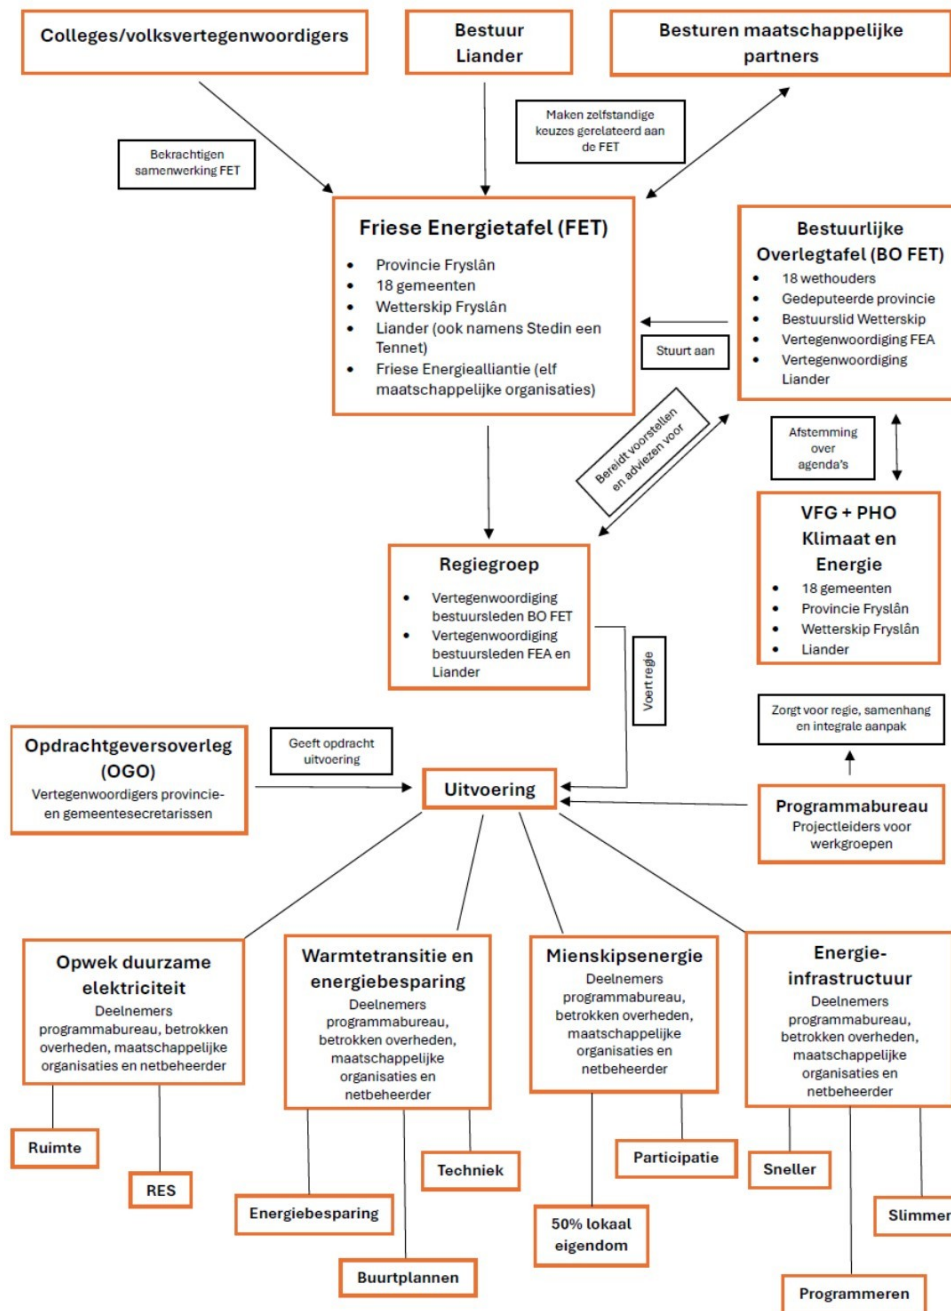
Colleges/volksvertegenwoordigers

Bestuur Liander

Besturen maatschappelijke partners

Bekrachtigen samenwerking FET

Maken zelfstandige keuzes gerelateerd aan de FET

Friese Energietafel (FET)
- Provincie Fryslân
- 18 gemeenten
- Wetterskip Fryslân
- Liander (ook namens Stedin een Tennet)
- Friese Energiealliantie (elf maatschappelijke organisaties)

Bestuurlijke Overlegtafel (BO FET)
- 18 wethouders
- Gedeputeerde provincie
- Bestuurslid Wetterskip
- Vertegenwoordiging FEA
- Vertegenwoordiging Liander

Stuurt aan

Bereidt voorstellen en adviezen voor

Afstemming over agenda's

VFG + PHO Klimaat en Energie
- 18 gemeenten
- Provincie Fryslân
- Wetterskip Fryslân
- Liander

Regiegroep
- Vertegenwoordiging bestuursleden BO FET
- Vertegenwoordiging bestuursleden FEA en Liander

Voert regie

Zorgt voor regie, samenhang en integrale aanpak

Opdrachtgeversoverleg (OGO)
Vertegenwoordigers provincie- en gemeentesecretarissen

Geeft opdracht uitvoering

Uitvoering

Programmabureau
Projectleiders voor werkgroepen

Opwek duurzame elektriciteit
Deelnemers programmabureau, betrokken overheden, maatschappelijke organisaties en netbeheerder

Warmtetransitie en energiebesparing
Deelnemers programmabureau, betrokken overheden, maatschappelijke organisaties en netbeheerder

Mienskipsenergie
Deelnemers programmabureau, betrokken overheden, maatschappelijke organisaties en netbeheerder

Energie-infrastructuur
Deelnemers programmabureau, betrokken overheden, maatschappelijke organisaties en netbeheerder

Ruimte

RES

Energiebesparing

Buurtplannen

Techniek

Participatie

50% lokaal eigendom

Sneller

Slimmer

Programmeren